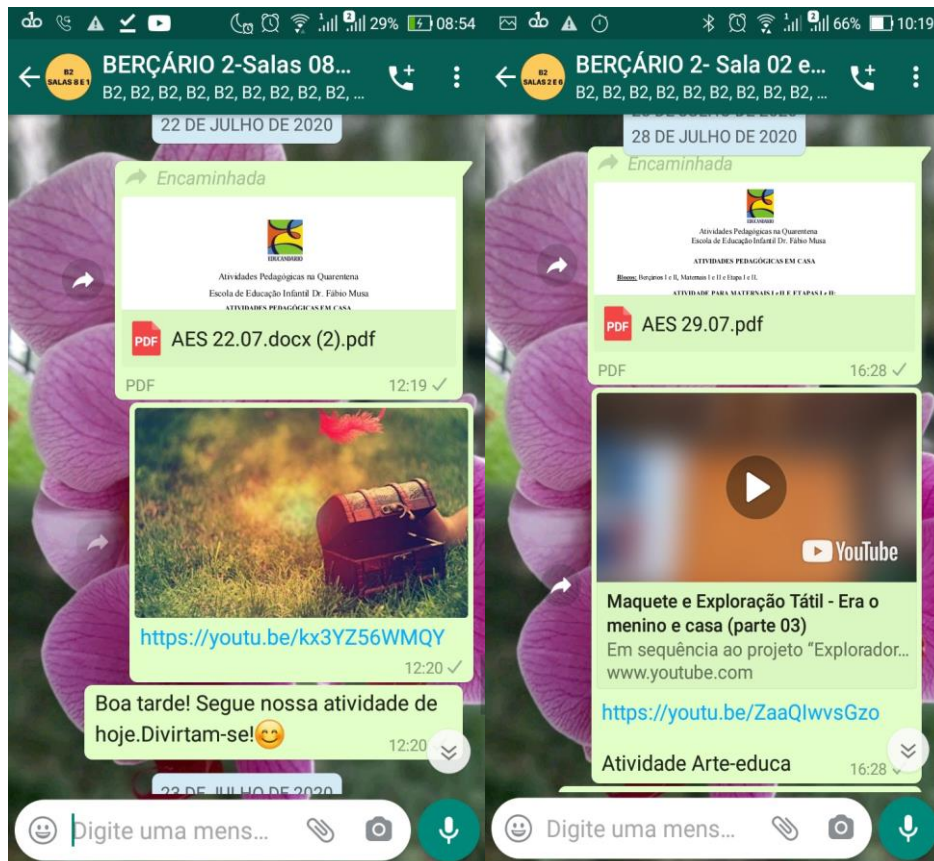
29% 08:54

B2 SALAS 8 E 1

BERÇÁRIO 2-Salas 08...

B2, B2, B2, B2, B2, B2, B2, B2, ...

22 DE JULHO DE 2020

Encaminhada

EDUCANDÁRIO

Atividades Pedagógicas na Quarentena

Escola de Educação Infantil Dr. Fábio Musa

ATIVIDADES PEDAGÓGICAS EM CASA

PDF AES 22.07.docx (2).pdf

PDF 12:19

https://youtu.be/kx3YZ56WMQY

12:20

Boa tarde! Segue nossa atividade de hoje.Divirtam-se!😊

12:20

23 DE JULHO DE 2020

Digite uma mens...

66% 10:19

B2 SALAS 2 E 6

BERÇÁRIO 2- Sala 02 e...

B2, B2, B2, B2, B2, B2, B2, B2, ...

28 DE JULHO DE 2020

Encaminhada

EDUCANDÁRIO

Atividades Pedagógicas na Quarentena

Escola de Educação Infantil Dr. Fábio Musa

ATIVIDADES PEDAGÓGICAS EM CASA

Bisons: Berçários I e II, Maternais I e II e Etapa I e II.

ATIVIDADE PARA MATERNAIS I e II E ETAPAS I e II:

PDF AES 29.07.pdf

PDF 16:28

YouTube

Maquete e Exploração Tátil - Era o menino e casa (parte 03)

Em sequência ao projeto "Explorador...

www.youtube.com

https://youtu.be/ZaaQIwvsGzo

Atividade Arte-educa

16:28

Digite uma mens...